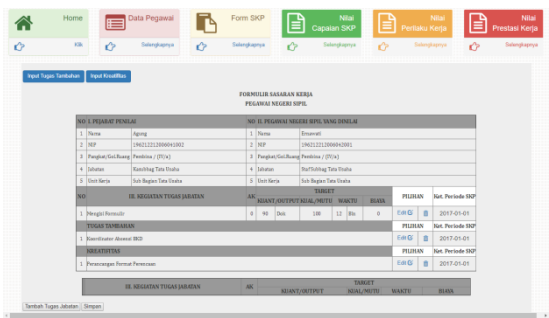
Home
Klik

Data Pegawai
Selengkapnya

Form SKP
Selengkapnya

Nilai Capaian SKP
Selengkapnya

Nilai Perilaku Kerja
Selengkapnya

Nilai Prestasi Kerja
Selengkapnya

Input Tugas Tambahan | Input Kreatifitas

FORMULIR SASARAN KERJA
PEGAWAI NEGERI SIPIL

| NO | I. PEJABAT PENILAI | | NO | II. PEGAWAI NEGERI SIPIL YANG DINILAI | |
|---|---|---|---|---|---|
| 1 | Nama | Agung | 1 | Nama | Ernawati |
| 2 | NIP | 196212212006041002 | 2 | NIP | 196212212006042001 |
| 3 | Pangkat/Gol.Ruang | Pembina / (IV/a) | 3 | Pangkat/Gol.Ruang | Pembina / (IV/a) |
| 4 | Jabatan | Kasubbag Tata Usaha | 4 | Jabatan | Staf Subbag Tata Usaha |
| 5 | Unit Kerja | Sub Bagian Tata Usaha | 5 | Unit Kerja | Sub Bagian Tata Usaha |

| NO | III. KEGIATAN TUGAS JABATAN | AK | KUANT/OUTPUT | | KUAL/MUTU | WAKTU | | BIAYA | PILIHAN | | Ket. Periode SKP |
|---|---|---|---|---|---|---|---|---|---|---|---|
| 1 | Mengisi Formulir | 0 | 90 | Dok | 100 | 12 | Bln | 0 | Edit | | 2017-01-01 |
| | TUGAS TAMBAHAN | | | | | | | | PILIHAN | | Ket. Periode SKP |
| 1 | Koordinator Absensi SKD | | | | | | | | Edit | | 2017-01-01 |
| | KREATIFITAS | | | | | | | | PILIHAN | | Ket. Periode SKP |
| 1 | Perancangan Format Perencanaan | | | | | | | | Edit | | 2017-01-01 |

| III. KEGIATAN TUGAS JABATAN | AK | KUANT/OUTPUT | KUAL/MUTU | WAKTU | BIAYA |
|---|---|---|---|---|---|

Tambah Tugas Jabatan | Simpan